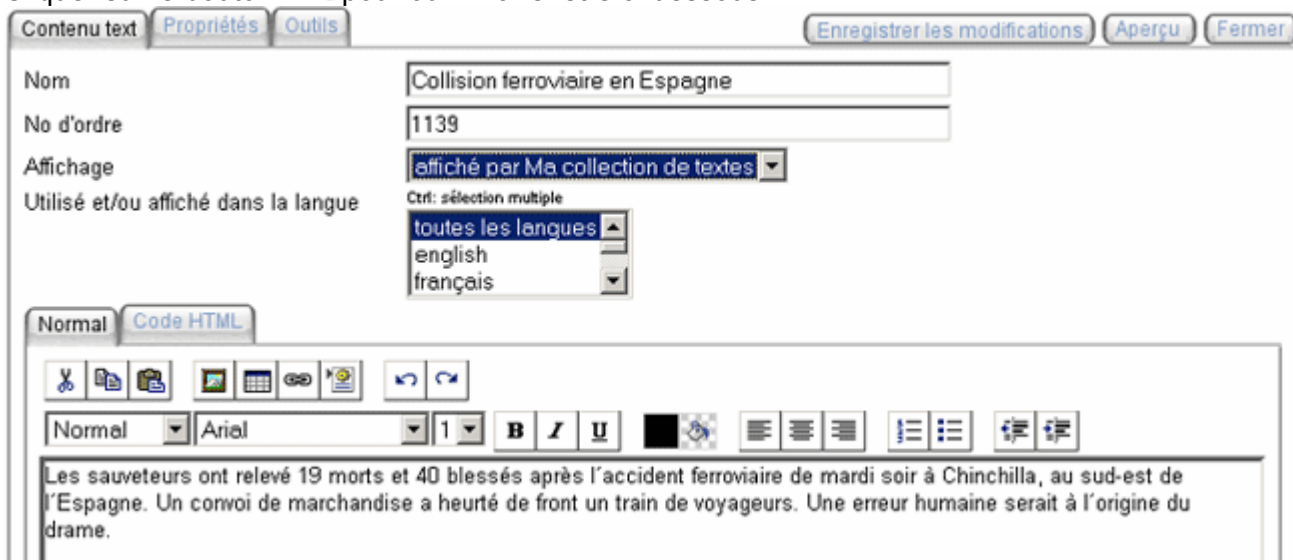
Contenu text | Propriétés | Outils

Enregistrer les modifications | Aperçu | Fermer

Nom: Collision ferroviaire en Espagne

No d'ordre: 1139

Affichage: affiché par Ma collection de textes

Utilisé et/ou affiché dans la langue
Ctrl: sélection multiple
toutes les langues
english
français

Normal | Code HTML

Normal | Arial | 1 | B | I | U

Les sauveteurs ont relevé 19 morts et 40 blessés après l´accident ferroviaire de mardi soir à Chinchilla, au sud-est de l´Espagne. Un convoi de marchandise a heurté de front un train de voyageurs. Une erreur humaine serait à l´origine du drame.